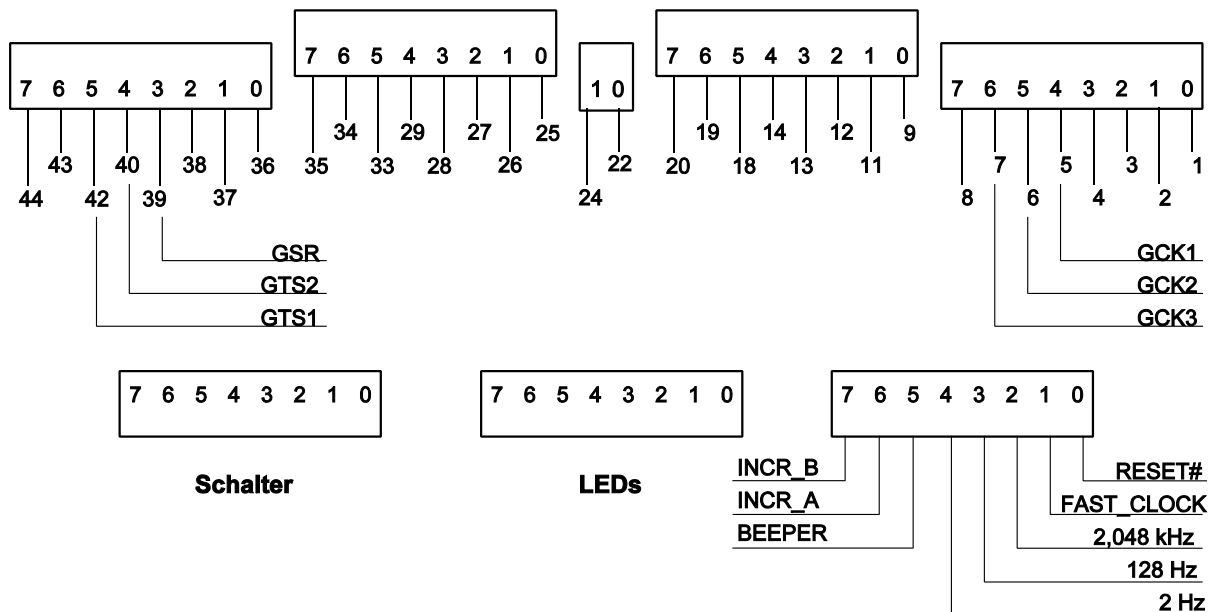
7 6 5 4 3 2 1 0

44 43 42 40 39 38 37 36

GSR
GTS2
GTS1

7 6 5 4 3 2 1 0

35 34 33 29 28 27 26 25

1 0

24 22

7 6 5 4 3 2 1 0

20 19 18 14 13 12 11 9

7 6 5 4 3 2 1 0

8 7 6 5 4 3 2 1

GCK1
GCK2
GCK3

7 6 5 4 3 2 1 0

Schalter

7 6 5 4 3 2 1 0

LEDs

7 6 5 4 3 2 1 0

INCR_B
INCR_A
BEEPER
RESET#
FAST_CLOCK
2,048 kHz
128 Hz
2 Hz